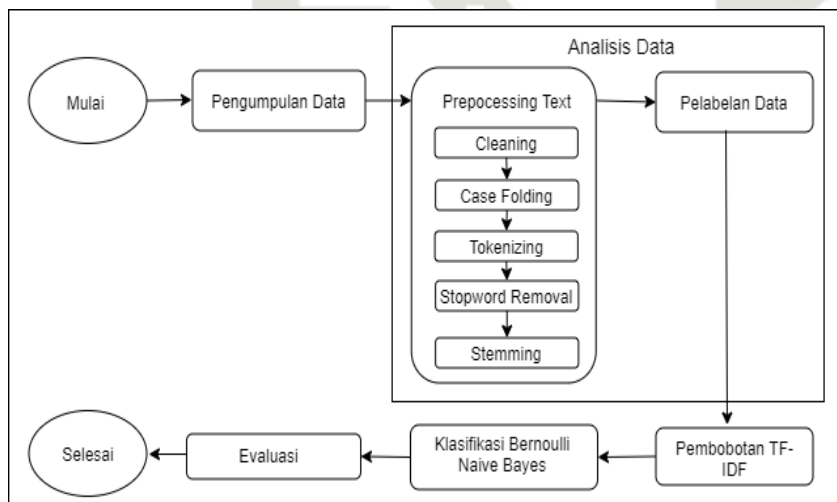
Analisis Data

Mulai

Pengumpulan Data

Prepocessing Text

Cleaning

Case Folding

Tokenizing

Stopword Removal

Stemming

Pelabelan Data

Pembobotan TF-IDF

Klasifikasi Bernoulli Naive Bayes

Evaluasi

Selesai